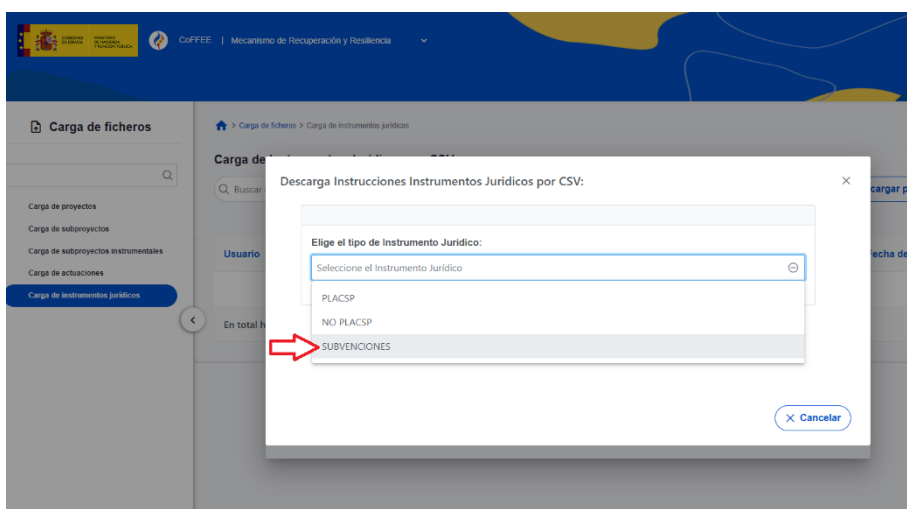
GOBIERNO DE ESPAÑA MINISTERIO DE HACIENDA Y FUNCIÓN PÚBLICA

CoFFEE | Mecanismo de Recuperación y Resiliencia

Carga de ficheros

Carga de ficheros > Carga de instrumentos jurídicos

Carga de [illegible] CSV

Buscar

cargar p

Carga de proyectos
Carga de subproyectos
Carga de subproyectos instrumentales
Carga de actuaciones
Carga de instrumentos jurídicos

Usuario

Fecha de

En total h

Descarga Instrucciones Instrumentos Juridicos por CSV:

Elige el tipo de Instrumento Jurídico:

Seleccione el Instrumento Jurídico

PLACSP
NO PLACSP
SUBVENCIONES

Cancelar